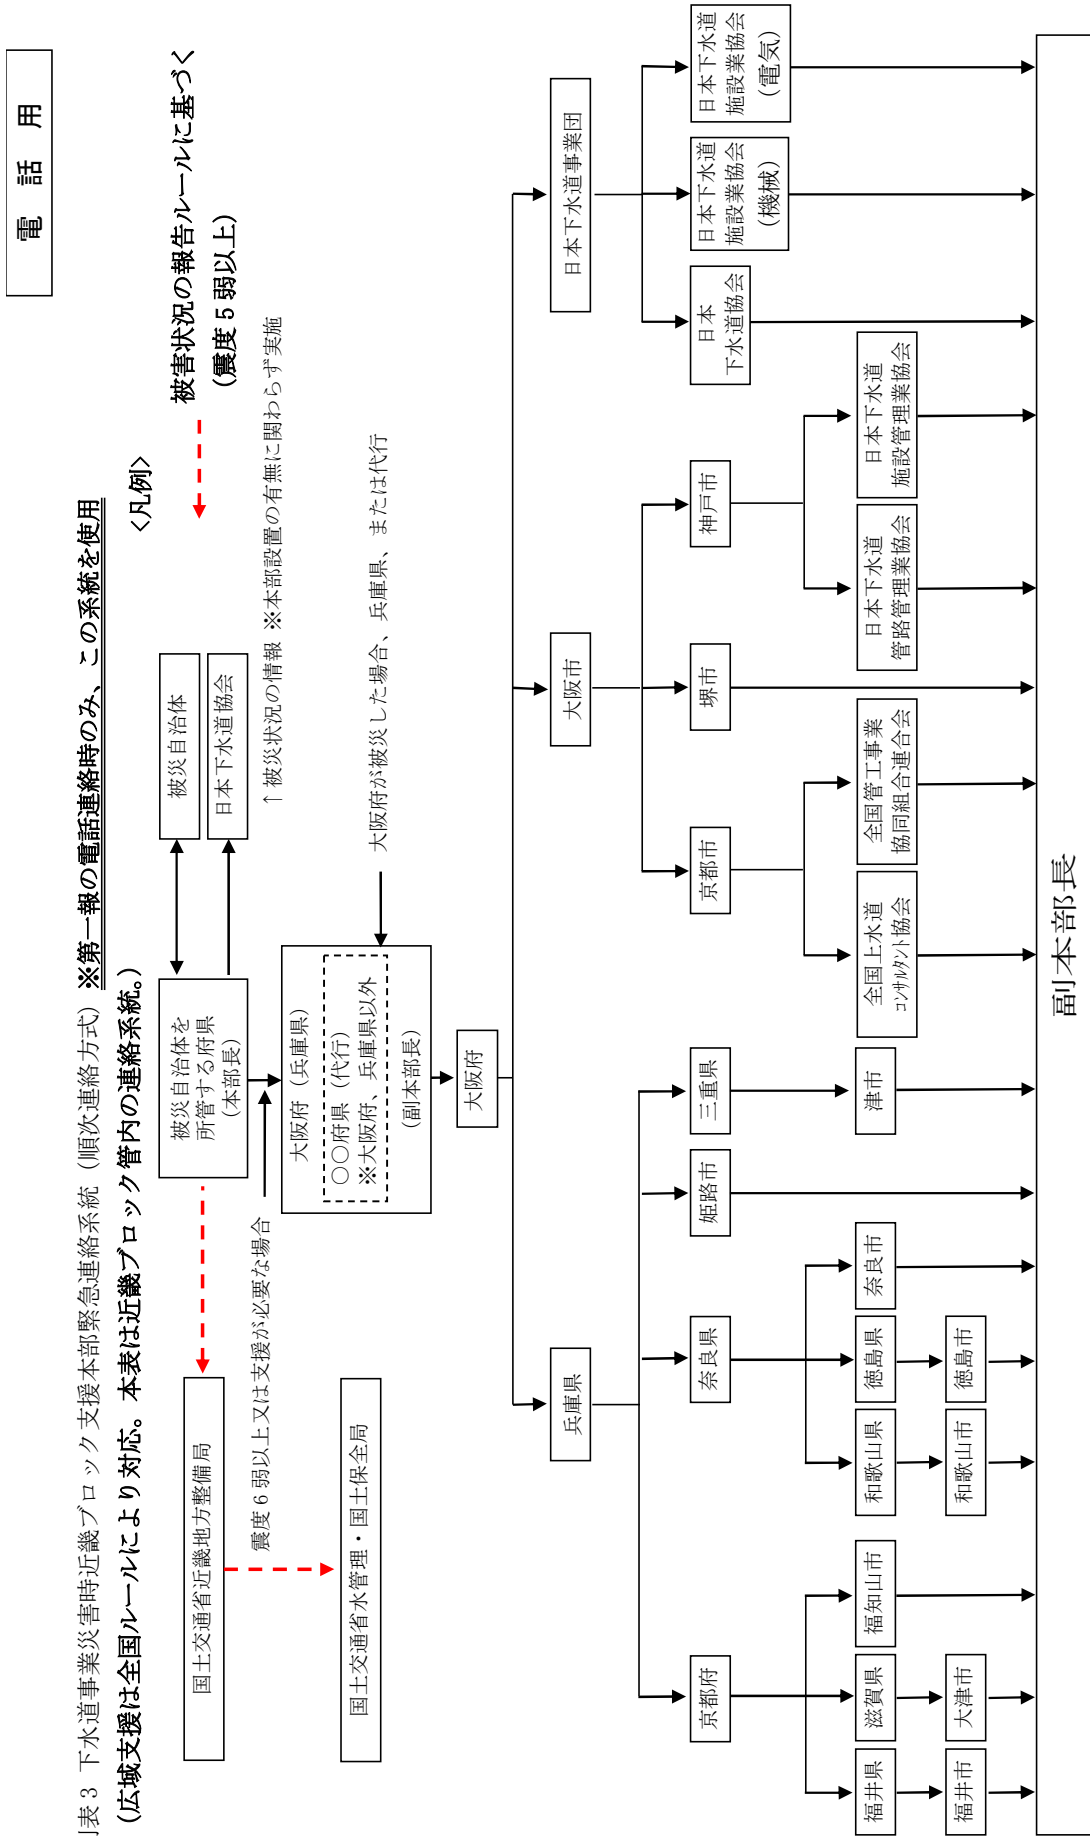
電話用

表3 下水道事業災害時近畿ブロック支援本部緊急連絡系統（順次連絡方式） ※第一報の電話連絡時のみ、この系統を使用

（広域支援は全国ルールにより対応。本表は近畿ブロック管内の連絡系統。）

〈凡例〉

被害状況の報告ルールに基づく（震度5弱以上）

↑被災状況の情報 ※本部設置の有無に関わらず実施

大阪府が被災した場合、兵庫県、または代行

震度6弱以上又は支援が必要な場合

被災自治体

日本下水道協会

被災自治体を所管する府県（本部長）

国土交通省近畿地方整備局

国土交通省水管理・国土保全局

大阪府（兵庫県）
○○府県（代行）
※大阪府、兵庫県以外
（副本部長）

大阪府

兵庫県

大阪市

日本下水道事業団

京都府

奈良県

姫路市

三重県

京都市

堺市

神戸市

日本下水道協会

日本下水道施設業協会（機械）

日本下水道施設業協会（電気）

福井県

滋賀県

福知山市

和歌山県

徳島県

奈良市

津市

全国上下水道コンサルタント協会

全国管工事業協同組合連合会

日本下水道管路管理業協会

日本下水道施設管理業協会

福井市

大津市

和歌山市

徳島市

副本部長